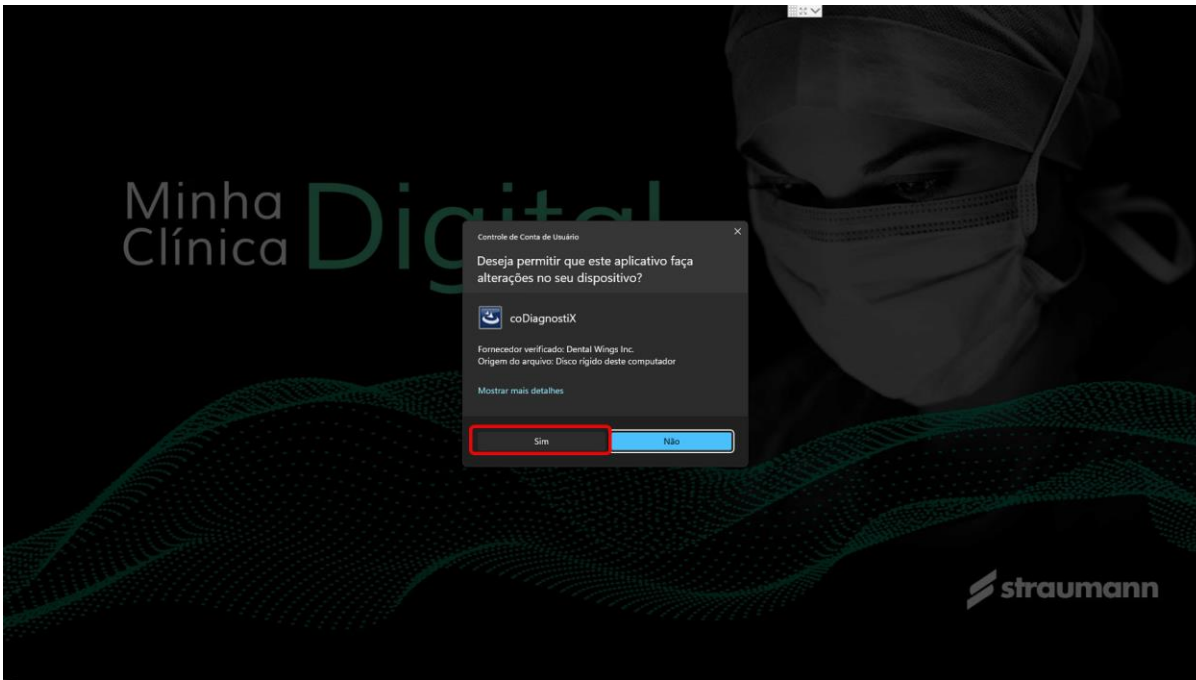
Minha Clínica Digital

Controle de Conta de Usuário

Deseja permitir que este aplicativo faça alterações no seu dispositivo?

coDiagnostiX

Fornecedor verificado: Dental Wings Inc.
Origem do arquivo: Disco rígido deste computador

Mostrar mais detalhes

Sim

Não

straumann